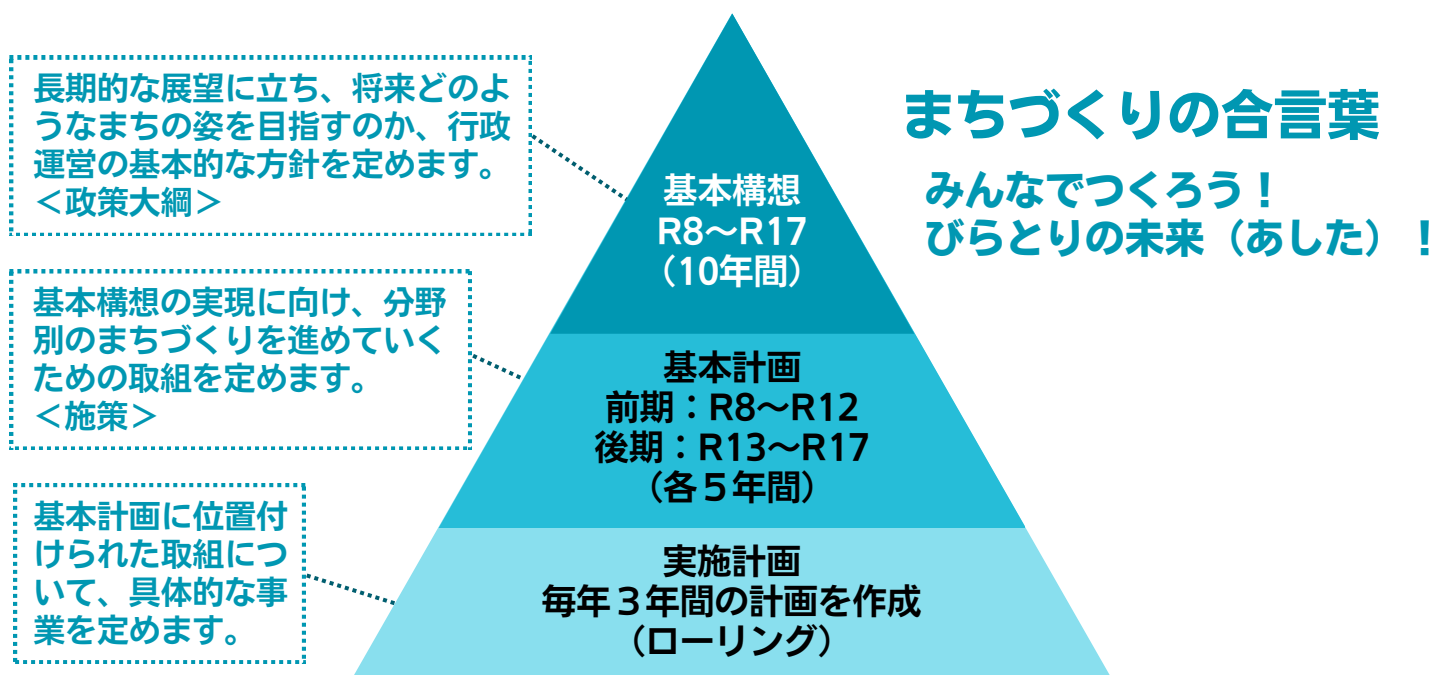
長期的な展望に立ち、将来どのようなまちの姿を目指すのか、行政運営の基本的な方針を定めます。
＜政策大綱＞

基本構想
R8～R17
（10年間）

まちづくりの合言葉

みんなでつくろう！
びらとりの未来（あした）！

基本構想の実現に向け、分野別のまちづくりを進めていくための取組を定めます。
＜施策＞

基本計画
前期：R8～R12
後期：R13～R17
（各５年間）

基本計画に位置付けられた取組について、具体的な事業を定めます。

実施計画
毎年３年間の計画を作成
（ローリング）